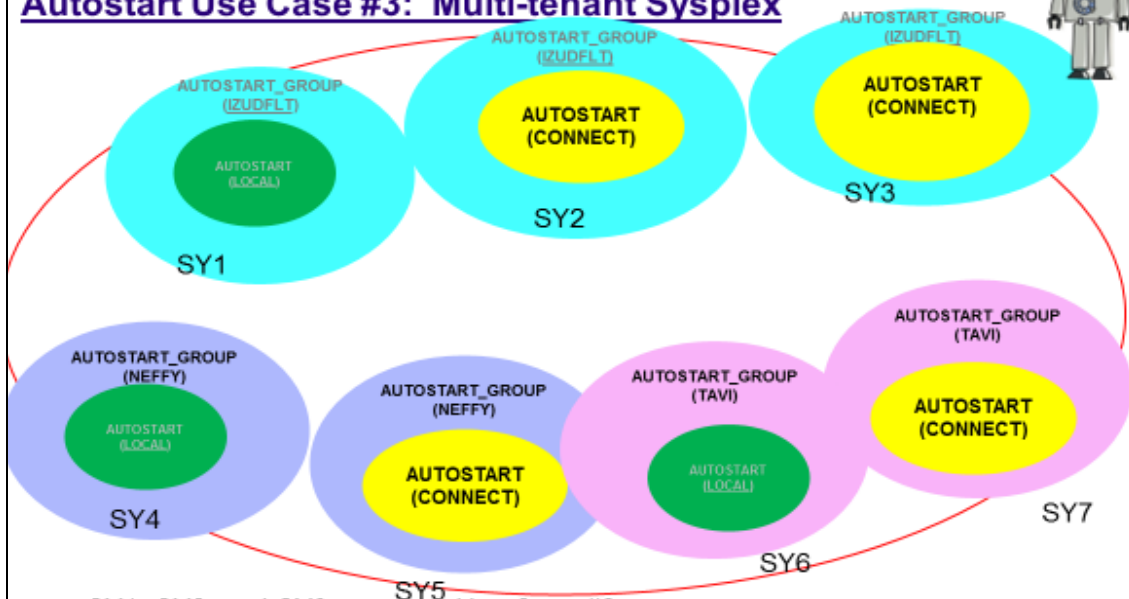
Autostart Use Case #3: Multi-tenant Sysplex

AUTOSTART_GROUP (IZUDFLT)
AUTOSTART (LOCAL)
SY1

AUTOSTART_GROUP (IZUDFLT)
AUTOSTART (CONNECT)
SY2

AUTOSTART_GROUP (IZUDFLT)
AUTOSTART (CONNECT)
SY3

AUTOSTART_GROUP (NEFFY)
AUTOSTART (LOCAL)
SY4

AUTOSTART_GROUP (NEFFY)
AUTOSTART (CONNECT)
SY5

AUTOSTART_GROUP (TAVI)
AUTOSTART (LOCAL)
SY6

AUTOSTART_GROUP (TAVI)
AUTOSTART (CONNECT)
SY7

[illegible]